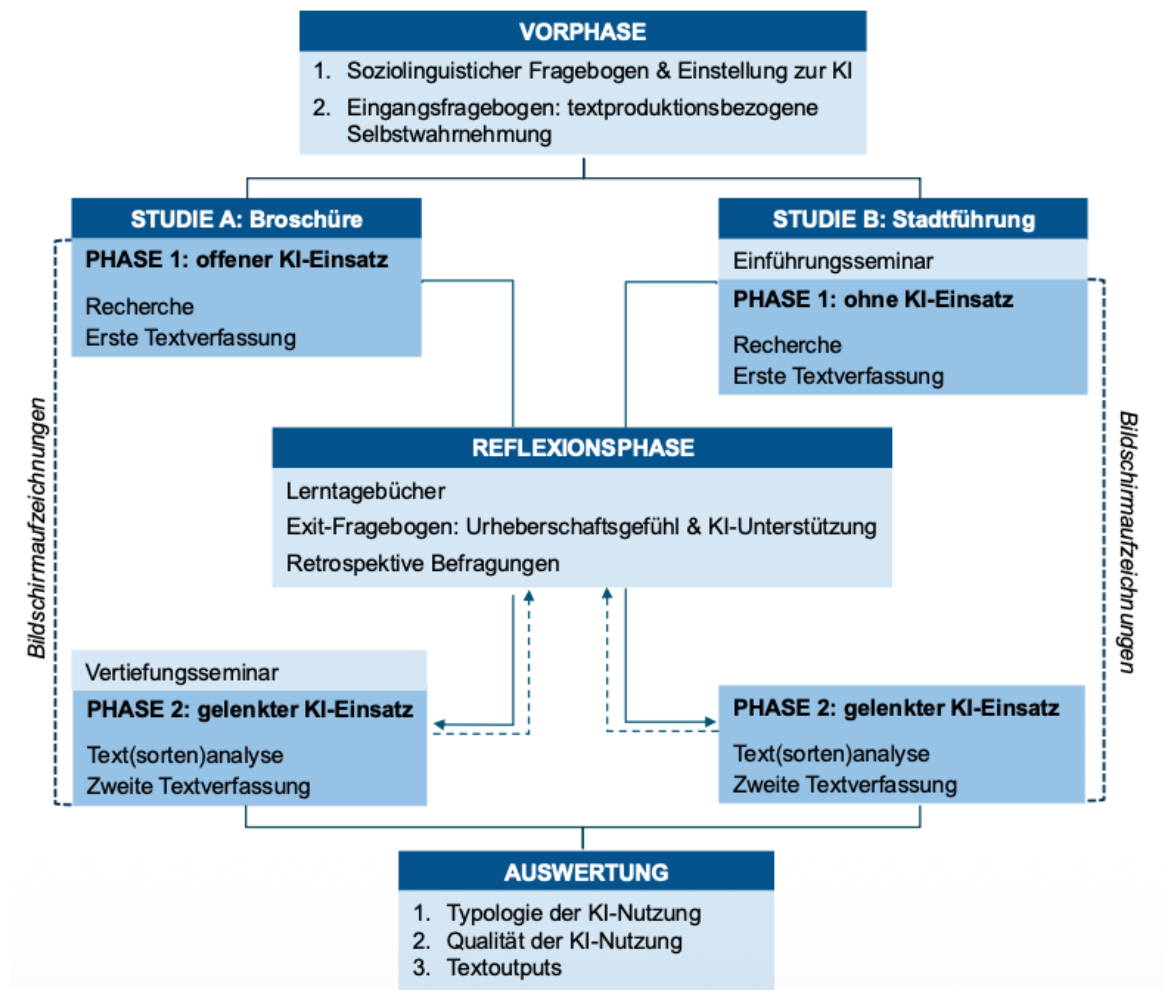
VORPHASE

1. Soziolinguistischer Fragebogen & Einstellung zur KI
2. Eingangsfragebogen: textproduktionsbezogene Selbstwahrnehmung

STUDIE A: Broschüre

PHASE 1: offener KI-Einsatz

Recherche
Erste Textverfassung

STUDIE B: Stadtführung

Einführungsseminar

PHASE 1: ohne KI-Einsatz

Recherche
Erste Textverfassung

Bildschirmaufzeichnungen

REFLEXIONSPHASE

Lerntagebücher
Exit-Fragebogen: Urheberschaftsgefühl & KI-Unterstützung
Retrospektive Befragungen

Bildschirmaufzeichnungen

Vertiefungsseminar

PHASE 2: gelenkter KI-Einsatz

Text(sorten)analyse
Zweite Textverfassung

PHASE 2: gelenkter KI-Einsatz

Text(sorten)analyse
Zweite Textverfassung

AUSWERTUNG

1. Typologie der KI-Nutzung
2. Qualität der KI-Nutzung
3. Textoutputs